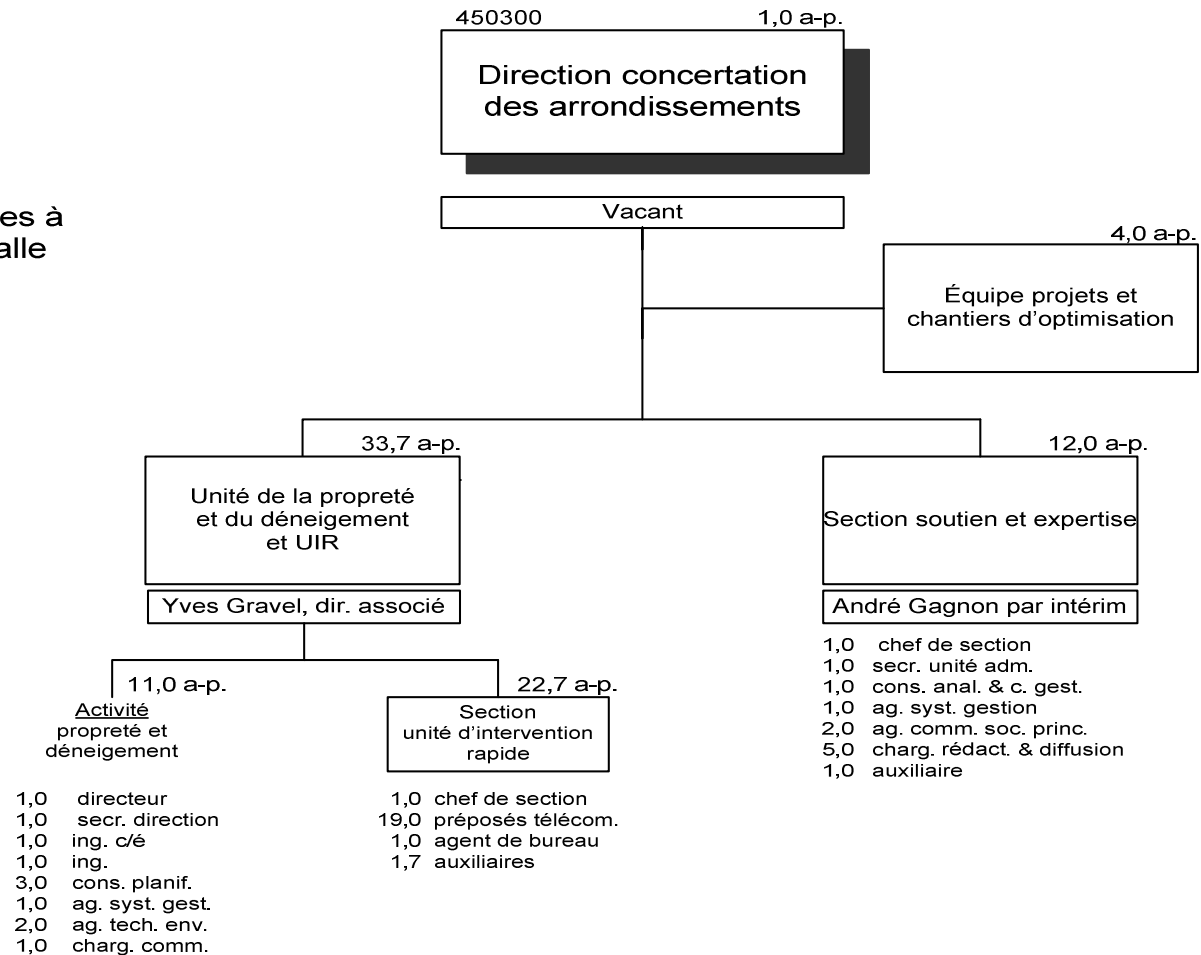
450300
1,0 a-p.
Direction concertation des arrondissements

es à
alle

Vacant

4,0 a-p.
Équipe projets et chantiers d'optimisation

33,7 a-p.
Unité de la propreté et du déneigement et UIR
Yves Gravel, dir. associé

12,0 a-p.
Section soutien et expertise
André Gagnon par intérim

1,0 chef de section
1,0 secr. unité adm.
1,0 cons. anal. & c. gest.
1,0 ag. syst. gestion
2,0 ag. comm. soc. princ.
5,0 charg. rédact. & diffusion
1,0 auxiliaire

11,0 a-p.
Activité
propreté et déneigement

1,0 directeur
1,0 secr. direction
1,0 ing. c/é
1,0 ing.
3,0 cons. planif.
1,0 ag. syst. gest.
2,0 ag. tech. env.
1,0 charg. comm.

22,7 a-p.
Section
unité d'intervention rapide

1,0 chef de section
19,0 préposés télécom.
1,0 agent de bureau
1,7 auxiliaires